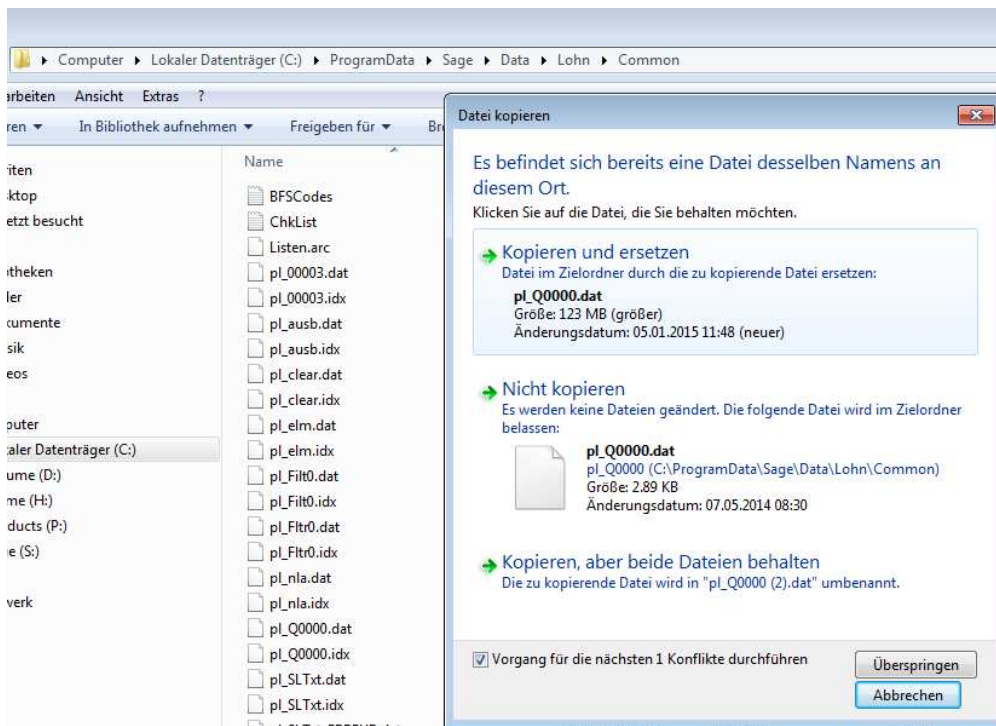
▸ Computer ▸ Lokaler Datenträger (C:) ▸ ProgramData ▸ Sage ▸ Data ▸ Lohn ▸ Common

rbeiten Ansicht Extras ?

ren ▾ In Bibliothek aufnehmen ▾ Freigeben für ▾ Br

iten
ktop
etzt besucht

otheken
ler
cumente
sik
eos

puter
kaler Datenträger (C:)
ume (D:)
me (H:)
ducts (P:)
e (S:)

verk

Name

BFSCodes
ChkList
Listen.arc
pl_00003.dat
pl_00003.idx
pl_ausb.dat
pl_ausb.idx
pl_clear.dat
pl_clear.idx
pl_elm.dat
pl_elm.idx
pl_Filt0.dat
pl_Filt0.idx
pl_Fltr0.dat
pl_Fltr0.idx
pl_nla.dat
pl_nla.idx
pl_Q0000.dat
pl_Q0000.idx
pl_SLTxt.dat
pl_SLTxt.idx

Datei kopieren

Es befindet sich bereits eine Datei desselben Namens an diesem Ort.

Klicken Sie auf die Datei, die Sie behalten möchten.

Kopieren und ersetzen
Datei im Zielordner durch die zu kopierende Datei ersetzen:
pl_Q0000.dat
Größe: 123 MB (größer)
Änderungsdatum: 05.01.2015 11:48 (neuer)

Nicht kopieren
Es werden keine Dateien geändert. Die folgende Datei wird im Zielordner belassen:
pl_Q0000.dat
pl_Q0000 (C:\ProgramData\Sage\Data\Lohn\Common)
Größe: 2.89 KB
Änderungsdatum: 07.05.2014 08:30

Kopieren, aber beide Dateien behalten
Die zu kopierende Datei wird in "pl_Q0000 (2).dat" umbenannt.

Vorgang für die nächsten 1 Konflikte durchführen

Überspringen
Abbrechen